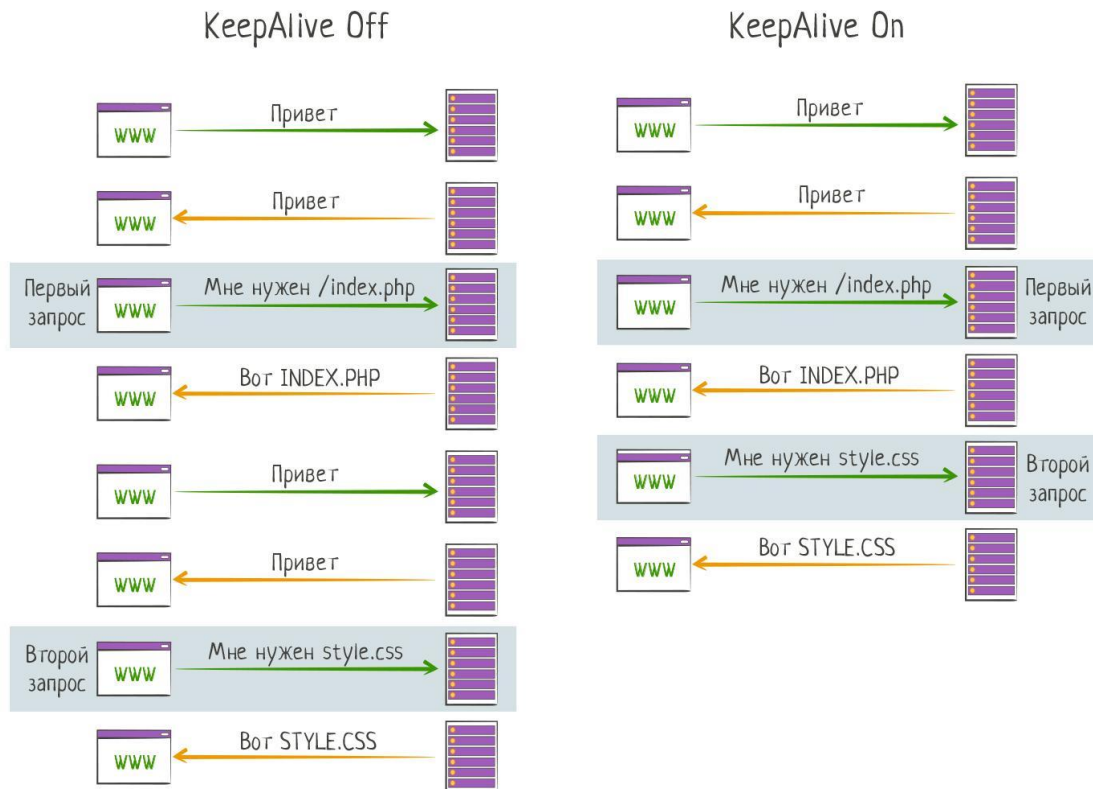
KeepAlive Off

WWW
Привет

WWW
Привет

Первый запрос
WWW
Мне нужен /index.php

WWW
Вот INDEX.PHP

WWW
Привет

WWW
Привет

Второй запрос
WWW
Мне нужен style.css

WWW
Вот STYLE.CSS

KeepAlive On

WWW
Привет

WWW
Привет

WWW
Мне нужен /index.php
Первый запрос

WWW
Вот INDEX.PHP

WWW
Мне нужен style.css
Второй запрос

WWW
Вот STYLE.CSS